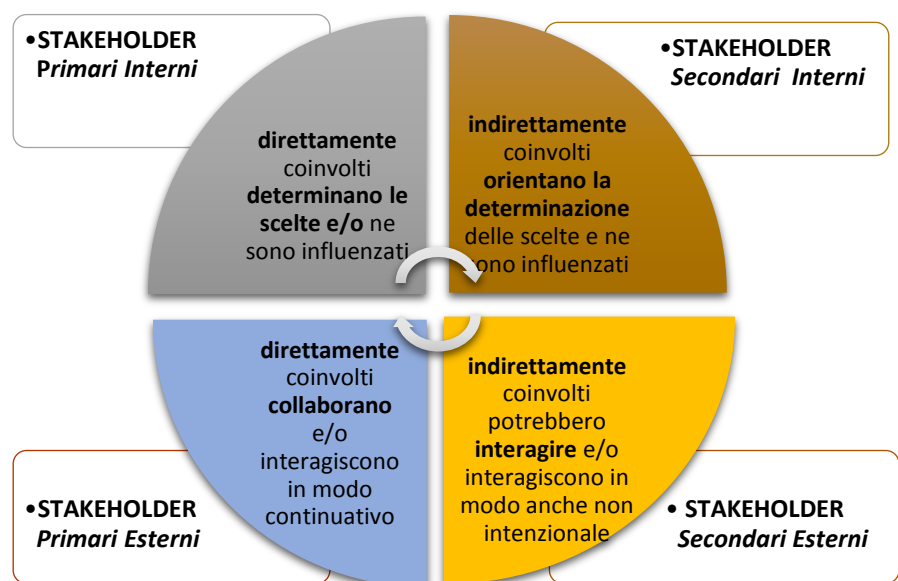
•STAKEHOLDER Primari Interni

direttamente coinvolti determinano le scelte e/o ne sono influenzati

•STAKEHOLDER Secondari Interni

indirettamente coinvolti orientano la determinazione delle scelte e ne sono influenzati

direttamente coinvolti collaborano e/o interagiscono in modo continuativo

indirettamente coinvolti potrebbero interagire e/o interagiscono in modo anche non intenzionale

•STAKEHOLDER Primari Esterni

• STAKEHOLDER Secondari Esterni